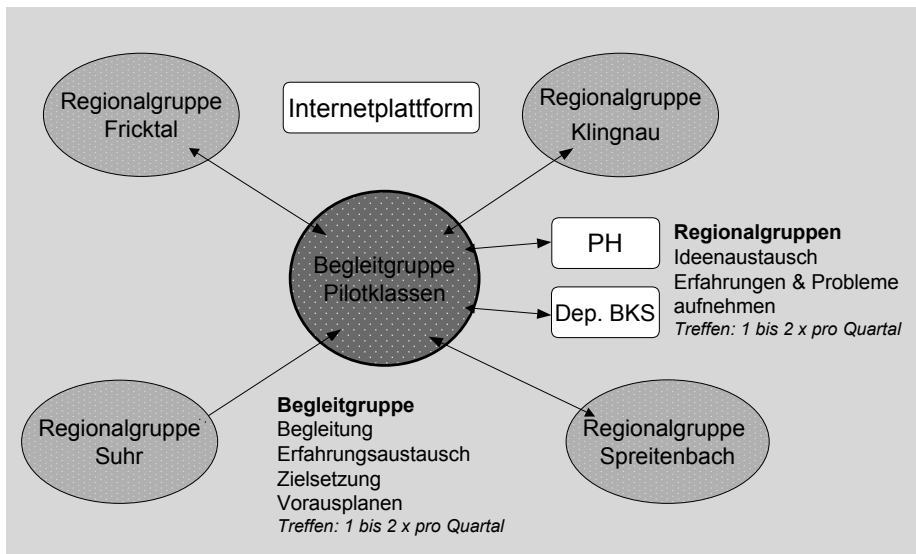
Regionalgruppe Fricktal

Internetplattform

Regionalgruppe Klingnau

Begleitgruppe Pilotklassen

PH

Dep. BKS

**Regionalgruppen**
Ideenaustausch
Erfahrungen & Probleme aufnehmen
*Treffen: 1 bis 2 x pro Quartal*

Regionalgruppe Suhr

**Begleitgruppe**
Begleitung
Erfahrungsaustausch
Zielsetzung
Vorausplanen
*Treffen: 1 bis 2 x pro Quartal*

Regionalgruppe Spreitenbach